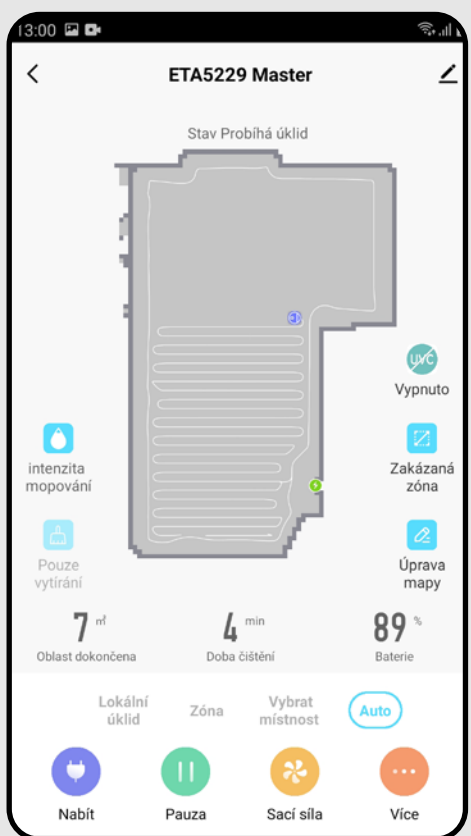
13:00

ETA5229 Master

Stav Probíhá úklid

UVC
Vypnuto

intenzita mopování

Zakázaná zóna

Pouze vytírání

Úprava mapy

7 m²
Oblast dokončena

4 min
Doba čištění

89 %
Baterie

Lokální úklid

Zóna

Vybrat místnost

Auto

Nabít

Pauza

Sací síla

Více